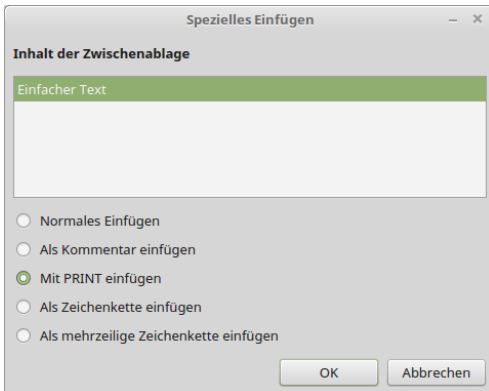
Spezielles Einfügen

Inhalt der Zwischenablage

Einfacher Text

Normales Einfügen

Als Kommentar einfügen

Mit PRINT einfügen

Als Zeichenkette einfügen

Als mehrzeilige Zeichenkette einfügen

OK

Abbrechen